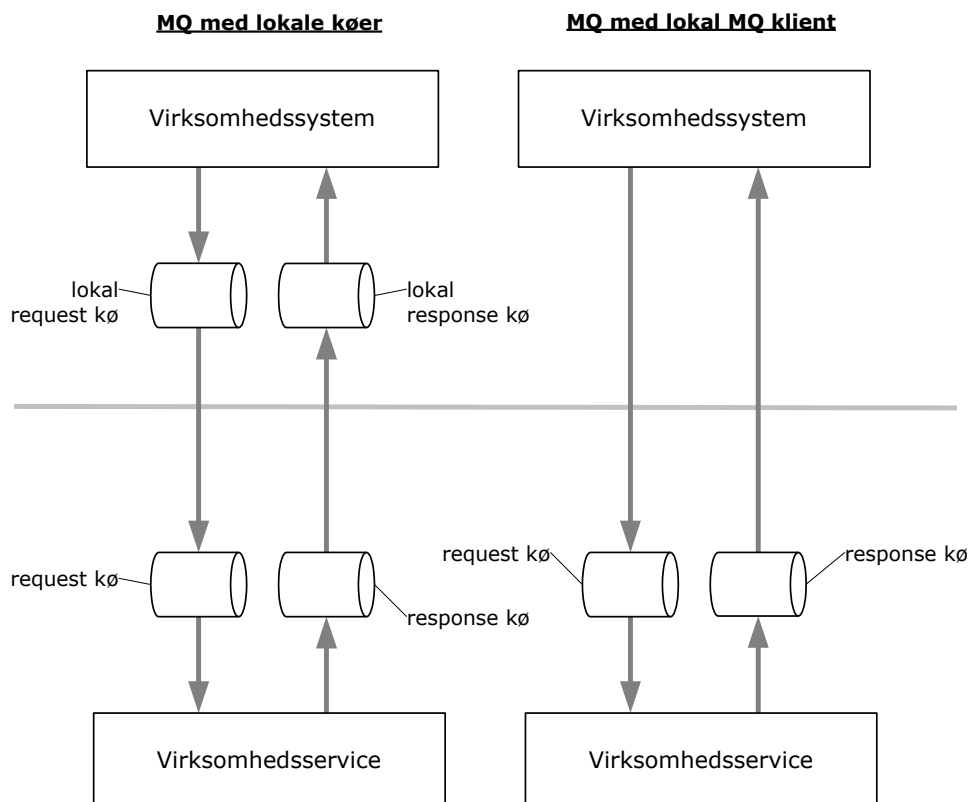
MQ med lokale køer

Virksomhedssystem

lokal request kø

lokal response kø

request kø

response kø

Virksomhedsservice

MQ med lokal MQ klient

Virksomhedssystem

request kø

response kø

Virksomhedsservice